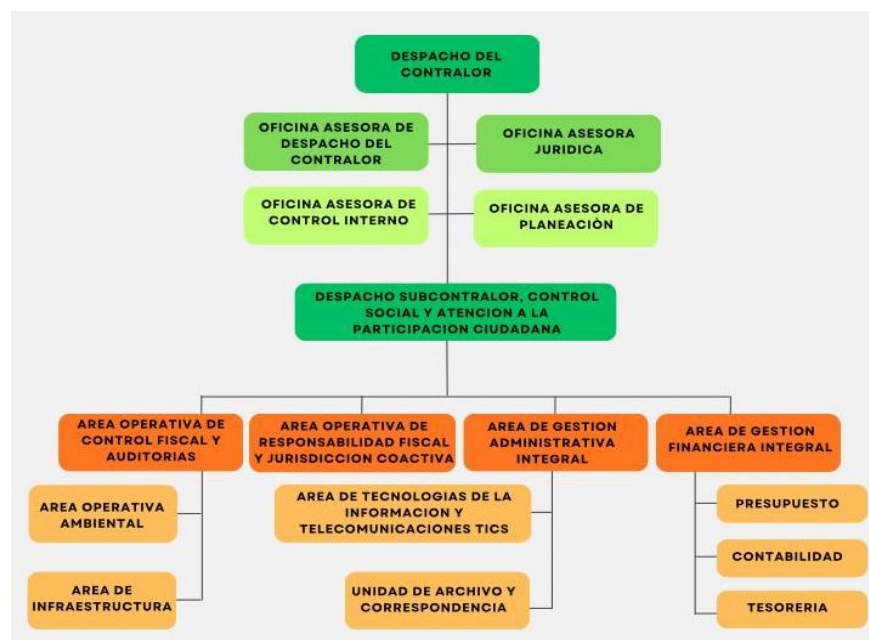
DESPACHO DEL CONTRALOR

OFICINA ASESORA DE DESPACHO DEL CONTRALOR

OFICINA ASESORA JURIDICA

OFICINA ASESORA DE CONTROL INTERNO

OFICINA ASESORA DE PLANEACIÒN

DESPACHO SUBCONTRALOR, CONTROL SOCIAL Y ATENCION A LA PARTICIPACION CIUDADANA

AREA OPERATIVA DE CONTROL FISCAL Y AUDITORIAS

AREA OPERATIVA AMBIENTAL

AREA DE INFRAESTRUCTURA

AREA OPERATIVA DE RESPONSABILIDAD FISCAL Y JURISDICCION COACTIVA

AREA DE GESTION ADMINISTRATIVA INTEGRAL

AREA DE TECNOLOGIAS DE LA INFORMACION Y TELECOMUNICACIONES TICS

UNIDAD DE ARCHIVO Y CORRESPONDENCIA

AREA DE GESTION FINANCIERA INTEGRAL

PRESUPUESTO

CONTABILIDAD

TESORERIA